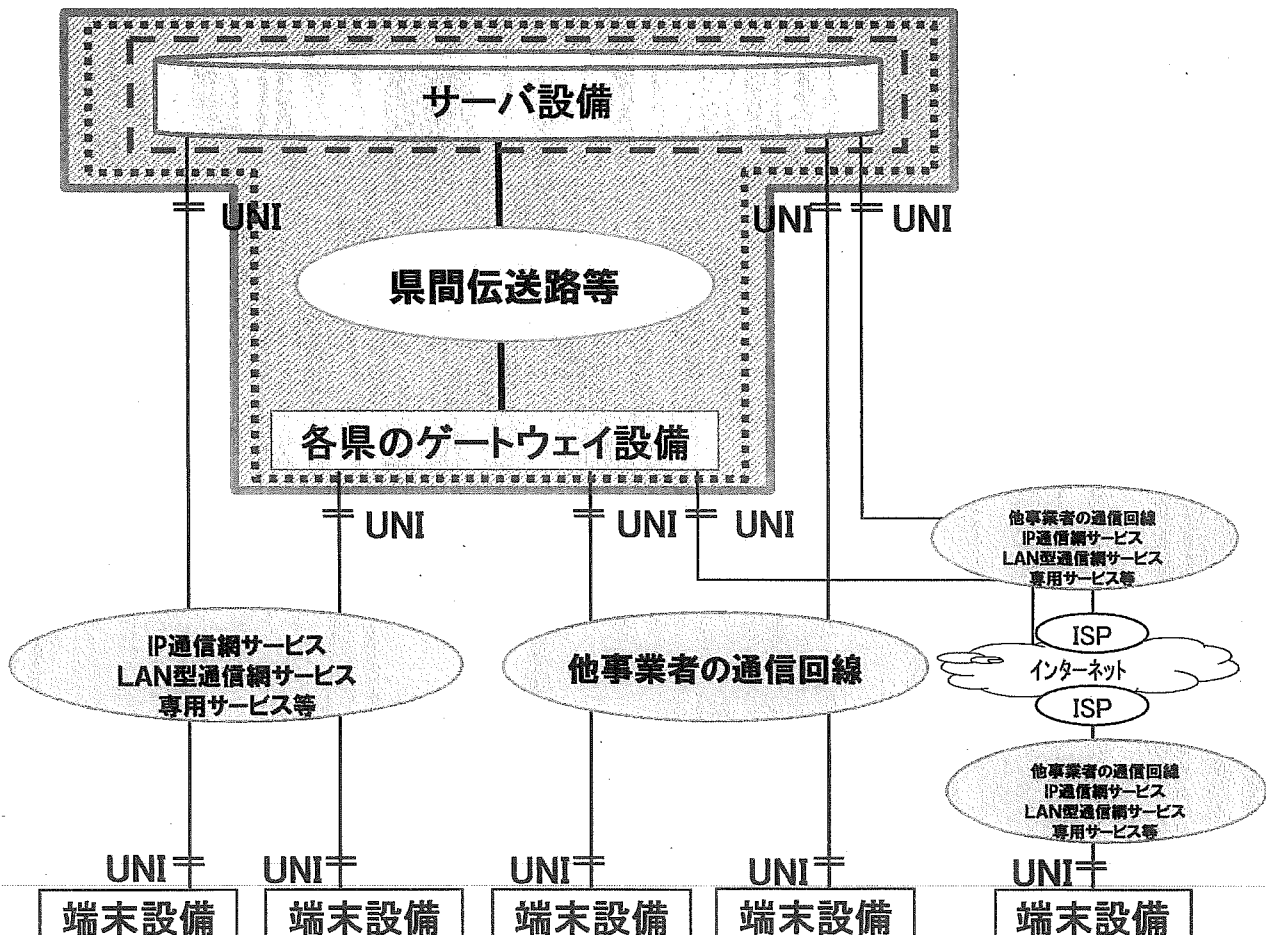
サーバ設備

UNI

UNI

UNI

県間伝送路等

各県のゲートウェイ設備

UNI

UNI

UNI

他事業者の通信回線
IP通信網サービス
LAN型通信網サービス
専用サービス等

ISP

インターネット

ISP

他事業者の通信回線
IP通信網サービス
LAN型通信網サービス
専用サービス等

IP通信網サービス
LAN型通信網サービス
専用サービス等

他事業者の通信回線

UNI

UNI

UNI

UNI

UNI

端末設備

端末設備

端末設備

端末設備

端末設備